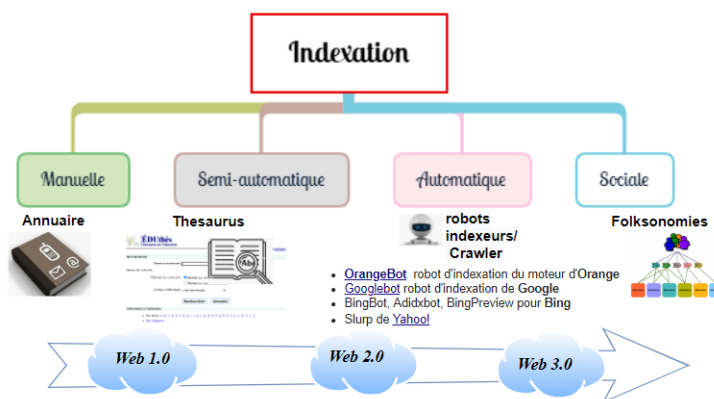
Indexation

Manuelle

Semi-automatique

Automatique

Sociale

Annuaire

Thesaurus

robots indexeurs/ Crawler

Folksonomies

ÉDUthès

- OrangeBot robot d'indexation du moteur d'Orange
- Googlebot robot d'indexation de Google
- BingBot, Adidxbot, BingPreview pour Bing
- Slurp de Yahoo!

Web 1.0

Web 2.0

Web 3.0